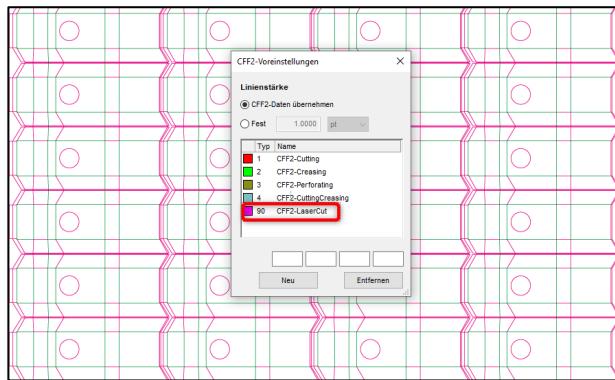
CFF2-Voreinstellungen

Linienstärke

CFF2-Daten übernehmen

Fest 1.0000 pt

| Typ | Name |
|---|---|
| 1 | CFF2-Cutting |
| 2 | CFF2-Creasing |
| 3 | CFF2-Perforating |
| 4 | CFF2-CuttingCreasing |
| 90 | CFF2-LaserCut |

Neu Entfernen